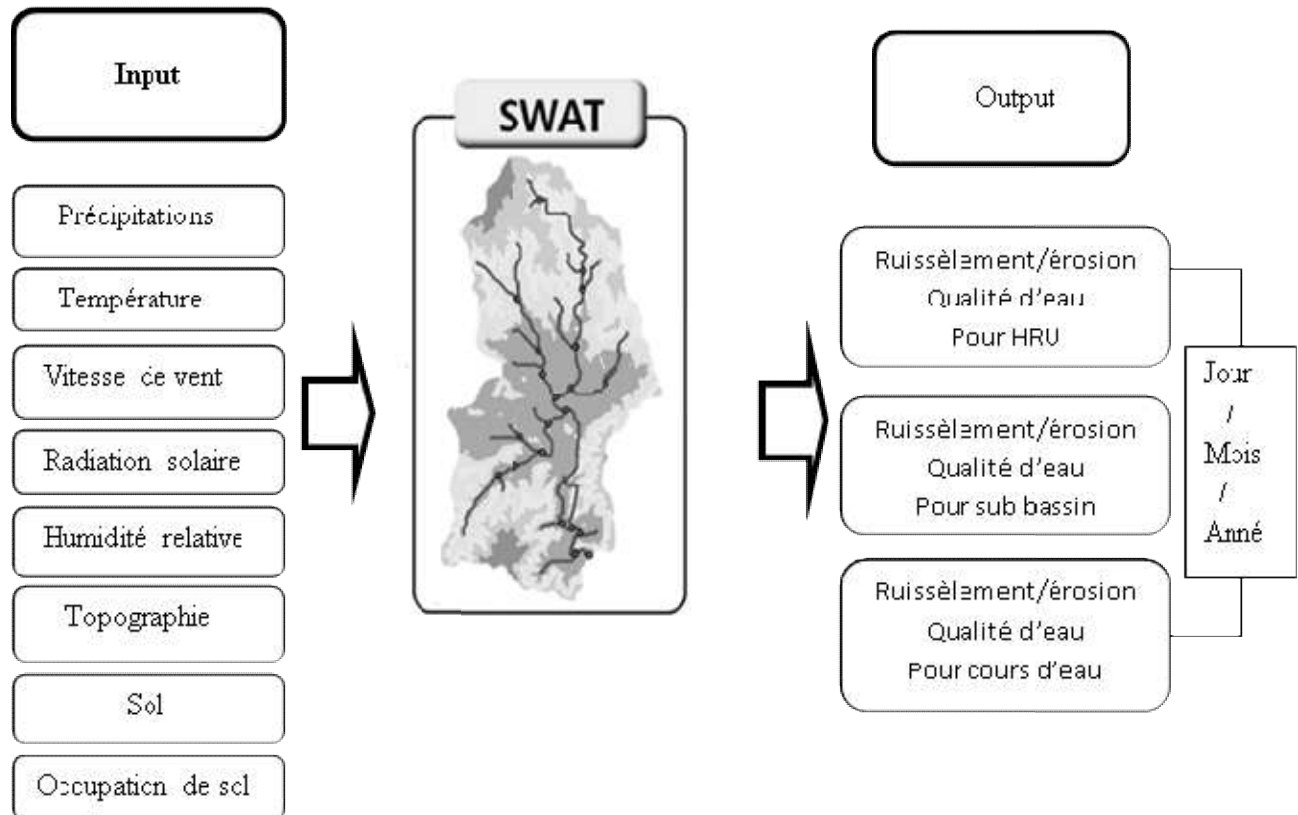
Input

Précipitations

Température

Vitesse de vent

Radiation solaire

Humidité relative

Topographie

Sol

Occupation de sol

SWAT

Output

Ruissèlement/érosion
Qualité d'eau
Pour HRU

Ruissèlement/érosion
Qualité d'eau
Pour sub bassin

Ruissèlement/érosion
Qualité d'eau
Pour cours d'eau

Jour
/
Mois
/
Anné